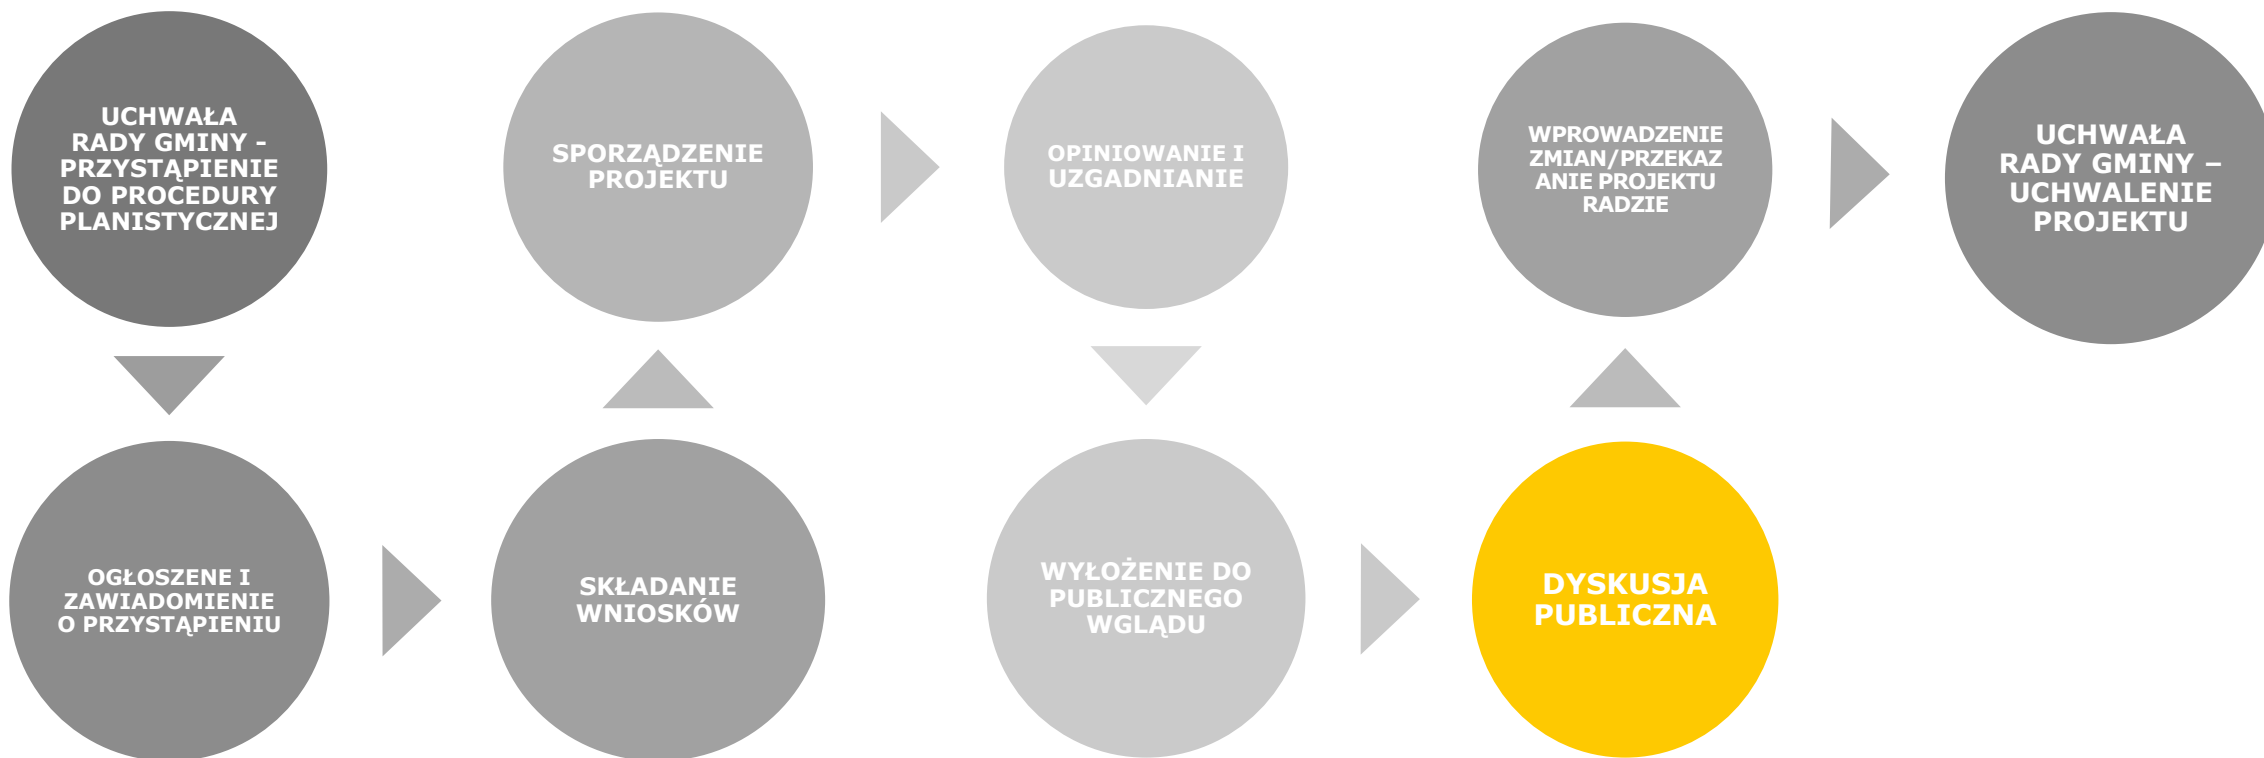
UCHWAŁA RADY GMINY - PRZYSTĄPIENIE DO PROCEDURY PLANISTYCZNEJ

OGŁOSZENE I ZAWIADOMIENIE O PRZYSTĄPIENIU

SKŁADANIE WNIOSKÓW

SPORZĄDZENIE PROJEKTU

OPINIOWANIE I UZGADNIANIE

WYŁOŻENIE DO PUBLICZNEGO WGLĄDU

DYSKUSJA PUBLICZNA

WPROWADZENIE ZMIAN/PRZEKAZANIE PROJEKTU RADZIE

UCHWAŁA RADY GMINY – UCHWALENIE PROJEKTU